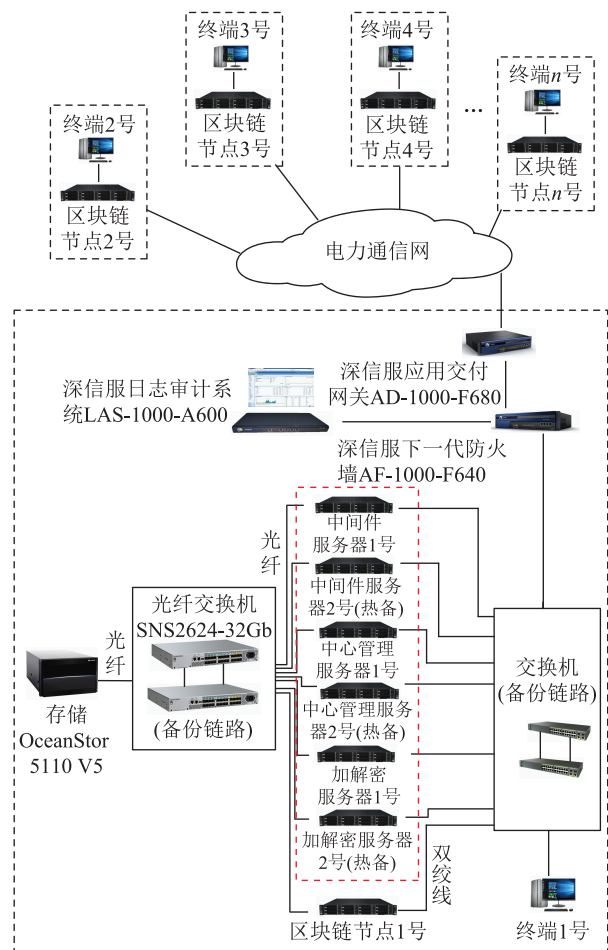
终端3号
区块链节点3号

终端4号
区块链节点4号

…

终端$n$号
区块链节点$n$号

终端2号
区块链节点2号

电力通信网

深信服应用交付网关AD-1000-F680

深信服日志审计系统LAS-1000-A600

深信服下一代防火墙AF-1000-F640

光纤

中间件服务器1号

中间件服务器2号(热备)

中心管理服务器1号

中心管理服务器2号(热备)

加解密服务器1号

加解密服务器2号(热备)

光纤交换机SNS2624-32Gb

(备份链路)

光纤

存储OceanStor 5110 V5

交换机(备份链路)

双绞线

区块链节点1号

终端1号